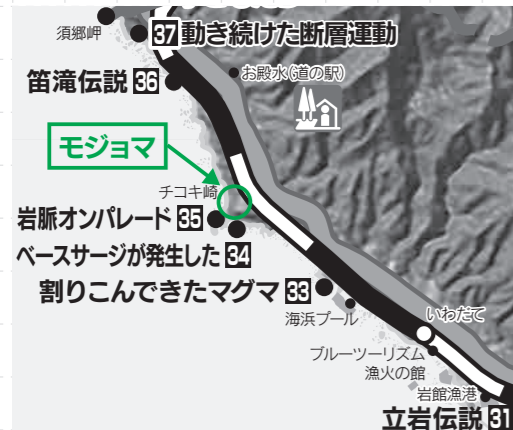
須郷岬

37 動き続けた断層運動

笛滝伝説 36

お殿水(道の駅)

モジョマ

チコキ崎

岩脈オンパレード 35

ベースサージが発生した 34

割りこんできたマグマ 33

海浜プール

いわだて

ブルーツーリズム
漁火の館

岩館漁港

立岩伝説 31